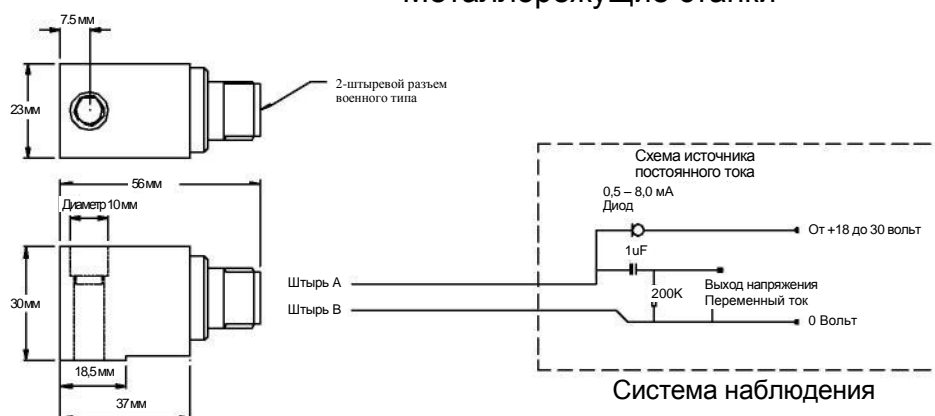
Металлорежущие станки

7.5мм

23мм

2-штыревой разъем военного типа

56мм

Диаметр 10мм

30мм

18,5мм

37мм

Схема источника постоянного тока

0,5 – 8,0 мА
Диод

От +18 до 30 вольт

1uF

Штырь А

Штырь В

200K

Выход напряжения
Переменный ток

0 Вольт

Система наблюдения